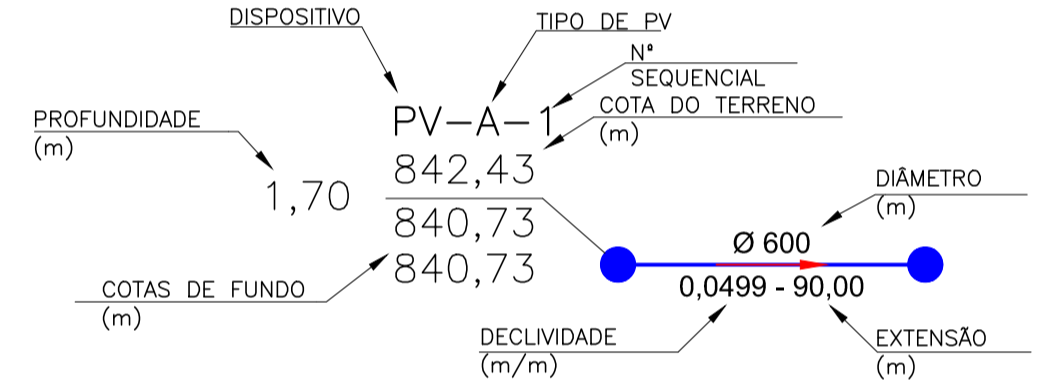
DISPOSITIVO

TIPO DE PV

Nº SEQUENCIAL

COTA DO TERRENO (m)

PROFUNDIDADE (m)

PV-A-1

842,43

1,70

840,73

840,73

DIÂMETRO (m)

Ø 600

0,0499 - 90,00

COTAS DE FUNDO (m)

DECLIVIDADE (m/m)

EXTENSÃO (m)